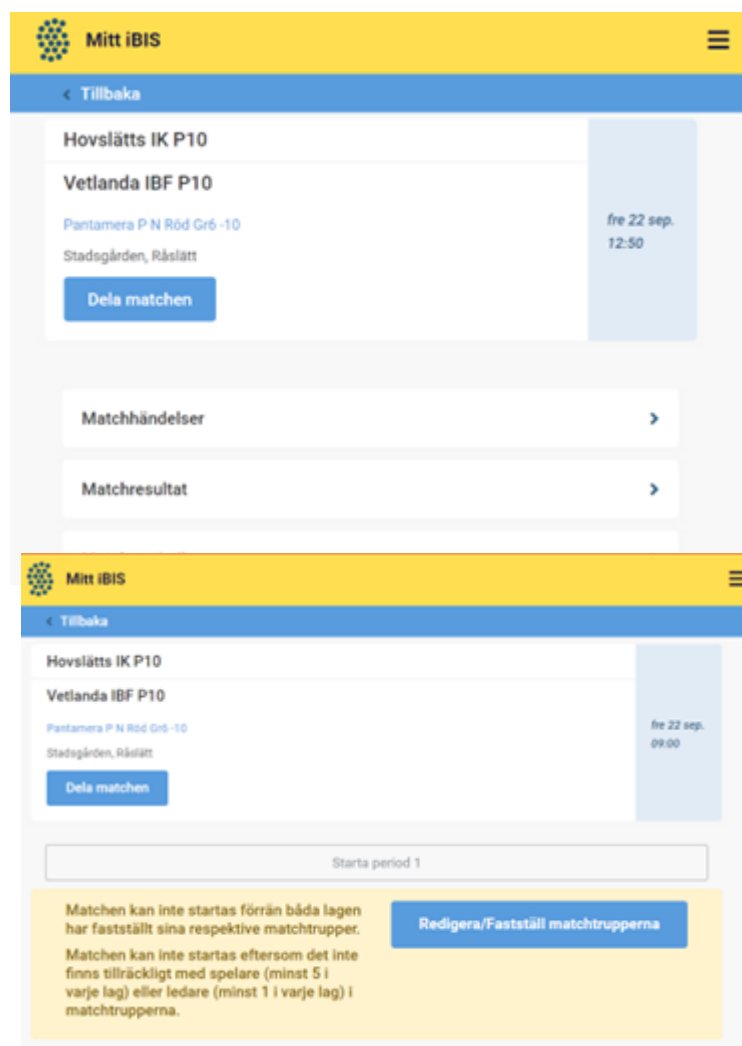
Mitt iBIS

‹ Tillbaka

Hovslätts IK P10

Vetlanda IBF P10

Pantamera P N Röd Gr6 -10

Stadsgården, Råslätt

Dela matchen

fre 22 sep.
12:50

Matchhändelser ›

Matchresultat ›

Mitt iBIS

‹ Tillbaka

Hovslätts IK P10

Vetlanda IBF P10

Pantamera P N Röd Gr6 -10

Stadsgården, Råslätt

Dela matchen

fre 22 sep.
09:00

Starta period 1

Matchen kan inte startas förrän båda lagen har fastställt sina respektive matchtrupper.

Matchen kan inte startas eftersom det inte finns tillräckligt med spelare (minst 5 i varje lag) eller ledare (minst 1 i varje lag) i matchtrupperna.

Redigera/Fastställ matchtrupperna